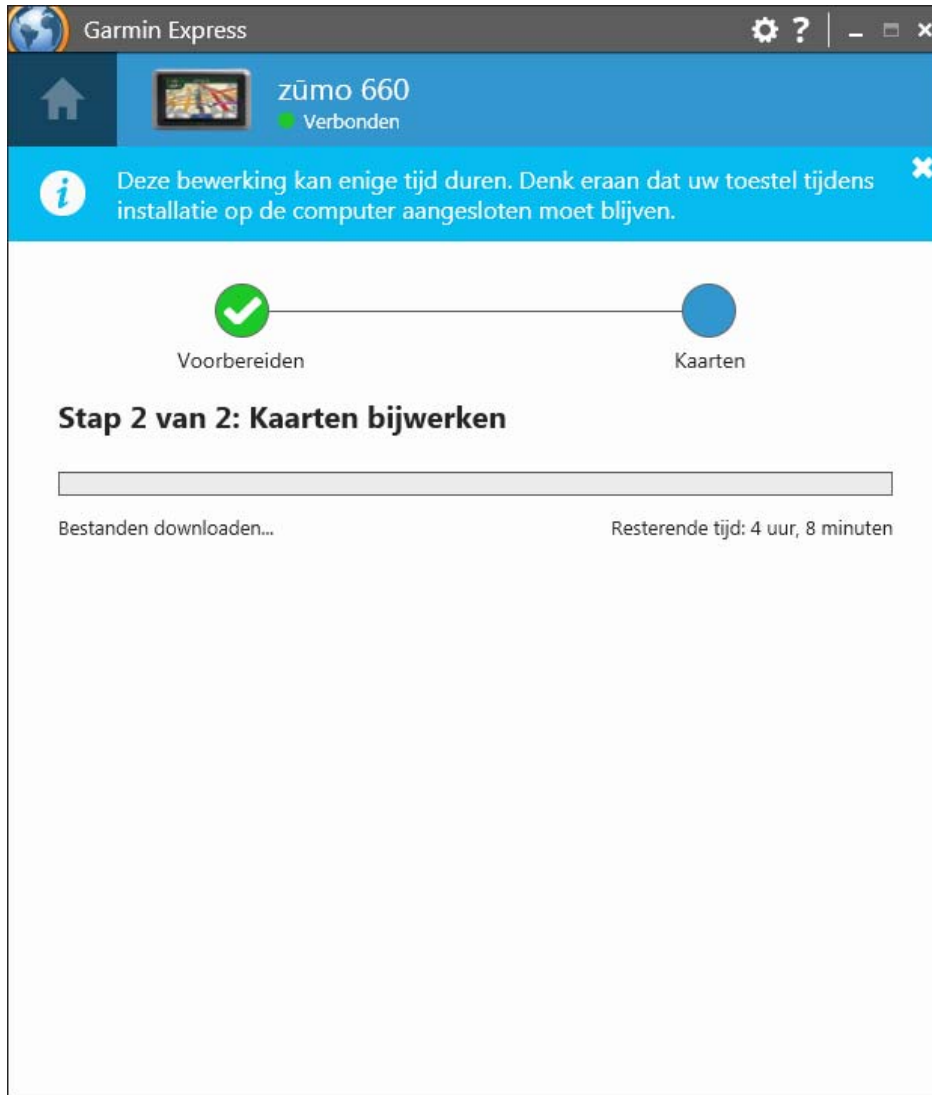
Garmin Express

zūmo 660
Verbonden

Deze bewerking kan enige tijd duren. Denk eraan dat uw toestel tijdens installatie op de computer aangesloten moet blijven.

Voorbereiden

Kaarten

Stap 2 van 2: Kaarten bijwerken

Bestanden downloaden...

Resterende tijd: 4 uur, 8 minuten